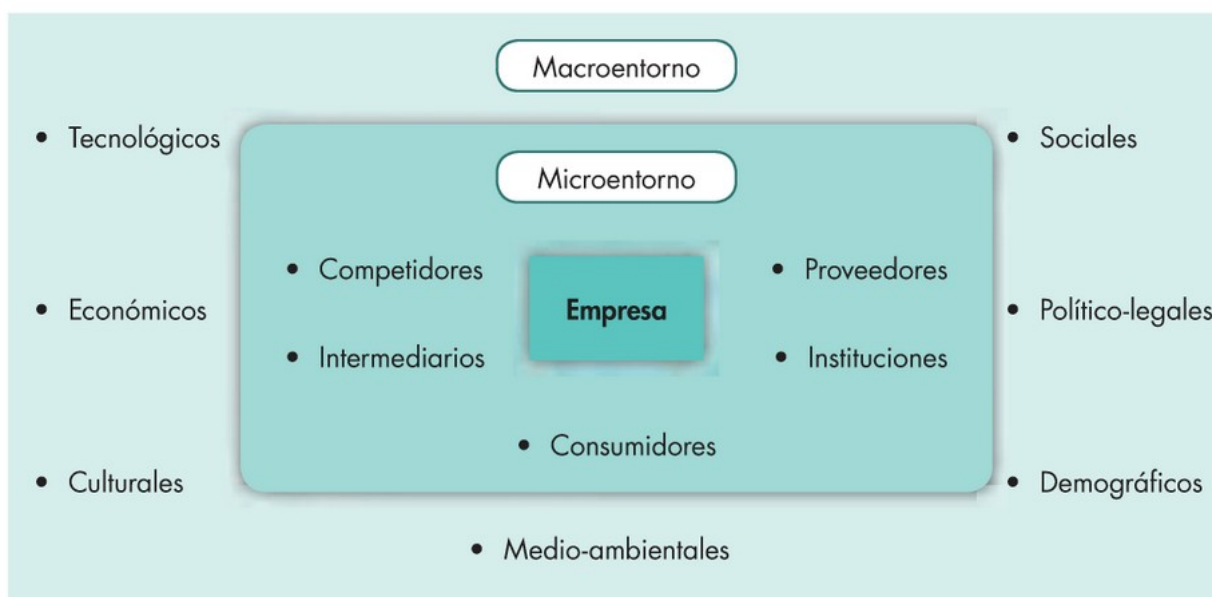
Macroentorno

• Tecnológicos

• Sociales

Microentorno

• Competidores

Empresa

• Proveedores

• Económicos

• Político-legales

• Intermediarios

• Instituciones

• Consumidores

• Culturales

• Demográficos

• Medio-ambientales